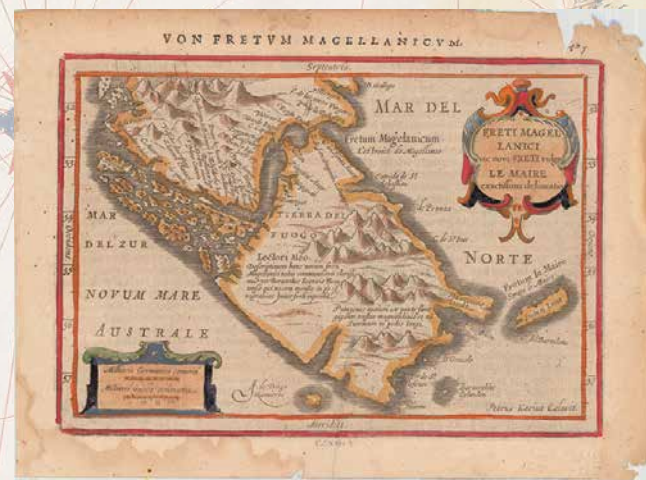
VON FRETVM MAGELLANICVM.

Septentrio

MAR DEL

Fretum Magellanicum

FRETI MAGEL LANICI ac novi FRETI vulgo LE MAIRE exactissima delineatio

TIERRA DEL FUOGO

MAR DEL ZUR

NORTE

NOVUM MARE AUSTRALE

Fretum le Maire

Petrus Kaerius Caelavit

Meridies

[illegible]